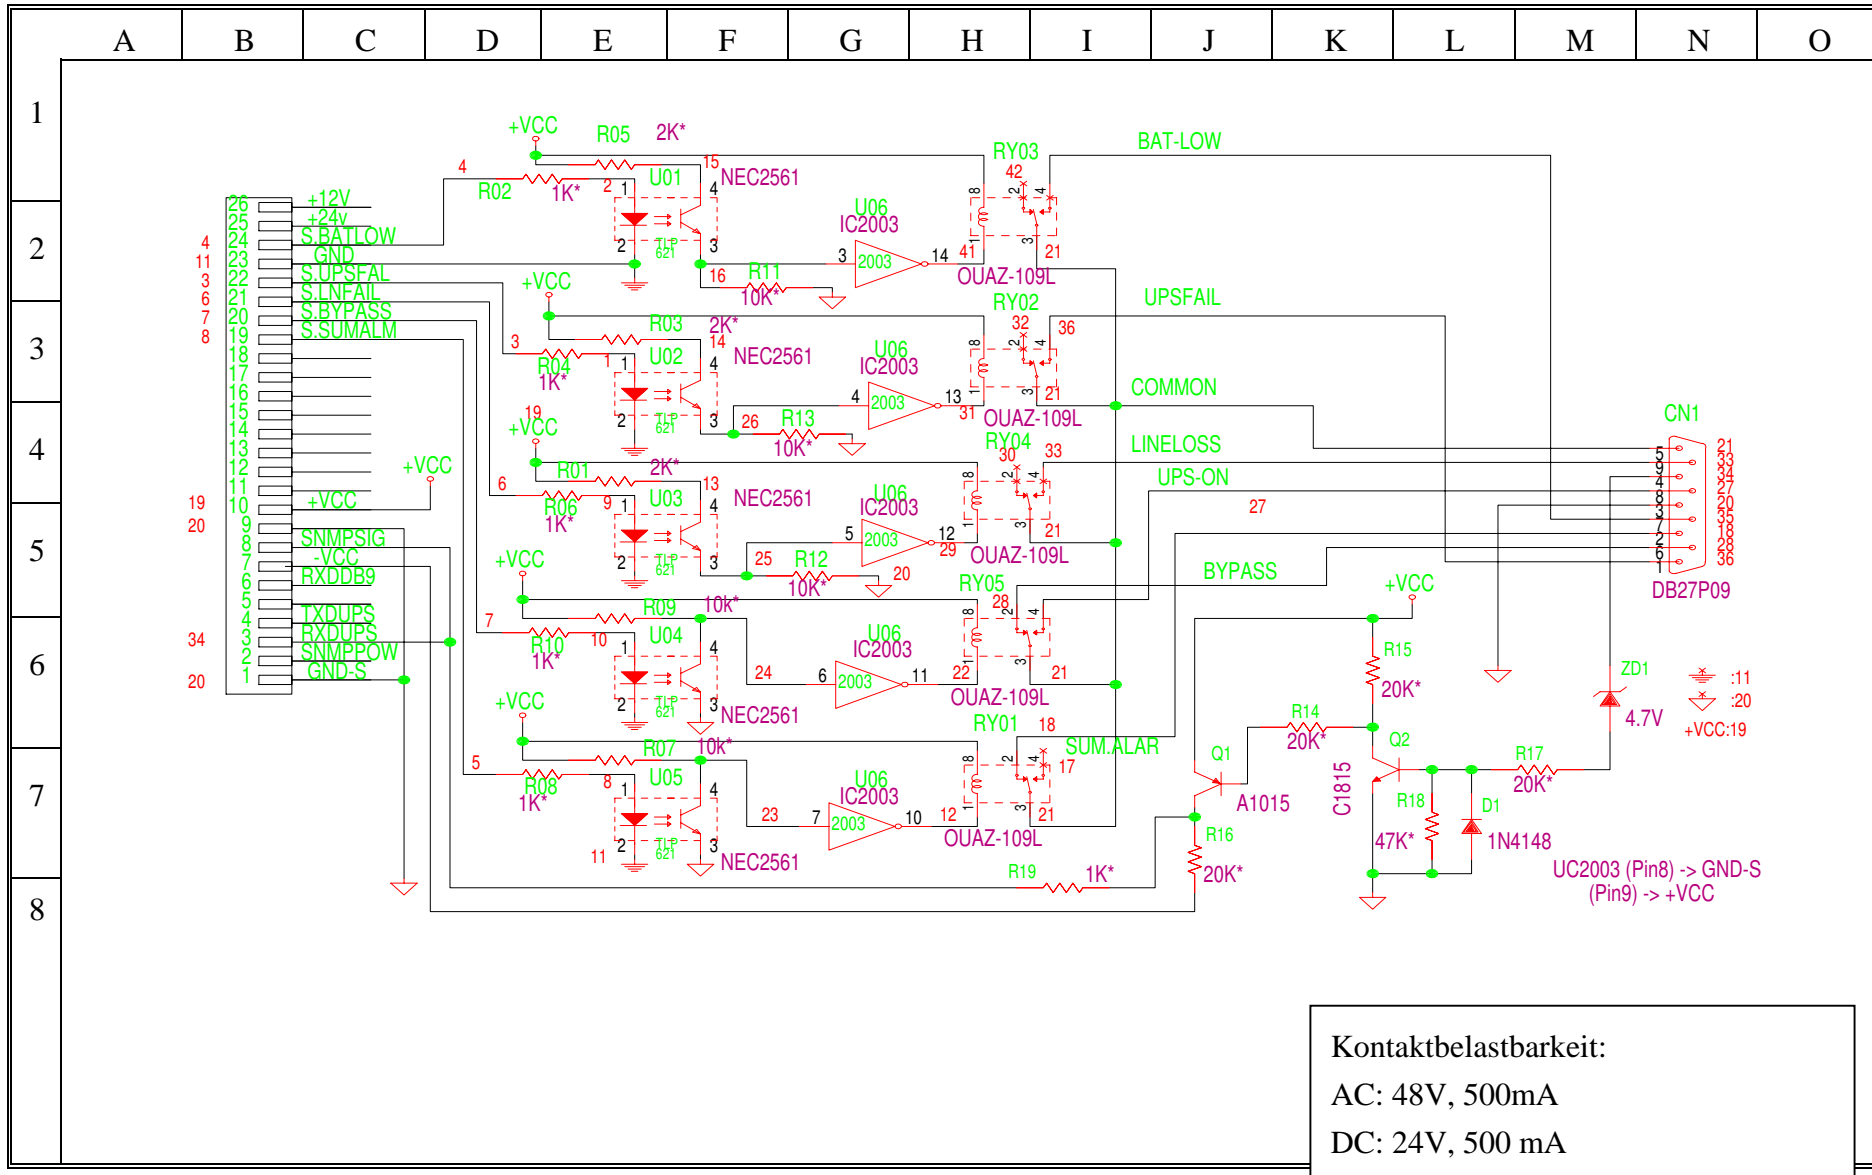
A B C D E F G H I J K L M N O

1 2 3 4 5 6 7 8

+VCC R05 2K* RY03 BAT-LOW
4 R02 1K* 2 1 U01 15 NEC2561 4 42
26 +12V
25 +24v
24 S.BATLOW
23 GND
22 S.UPSFAL
21 S.LNFAIL
20 S.BYPASS
19 S.SUMALM
18 17 16 15 14 13 12 11
10 +VCC
9 SNMPSIG
8 -VCC
7 RXDDB9
6 5
4 TXDUPS
3 RXDUPS
2 SNMPPOW
1 GND-S

4 11 3 6 7 8 19 20 34 20

U06 IC2003 3 2003 14 41 OUAZ-109L 21
2 TLP 621 3 16 R11 10K*
+VCC R03 2K* RY02 UPSFAIL 32 36
3 R04 1K* 1 1 U02 14 NEC2561 4
U06 IC2003 4 2003 13 31 OUAZ-109L 21 COMMON
26 R13 10K*
19 +VCC R01 2K* RY04 30 33 LINELOSS
6 R06 1K* 9 1 U03 13 NEC2561 4 UPS-ON
U06 IC2003 5 2003 12 29 OUAZ-109L 21 27
25 R12 10K* 20
+VCC R09 10k* RY05 28 BYPASS
7 R10 1K* 10 1 U04 4
U06 IC2003 24 6 2003 11 22 OUAZ-109L 21
NEC2561
+VCC R07 10k* RY01 18 SUM.ALAR
5 R08 1K* 8 1 U05 4 17
U06 IC2003 23 7 2003 10 12 OUAZ-109L 21
11 2 TLP 621 3 NEC2561
R19 1K*

CN1 21 33 34 27 20 35 18 28 36
5 9 4 8 3 7 2 6 1
DB27P09

+VCC R15 20K* R14 20K* Q2 Q1 A1015 C1815 R16 20K* R18 47K* D1 1N4148 R17 20K* ZD1 4.7V
:11 :20 +VCC:19

UC2003 (Pin8) -> GND-S
(Pin9) -> +VCC

Kontaktbelastbarkeit:
AC: 48V, 500mA
DC: 24V, 500 mA